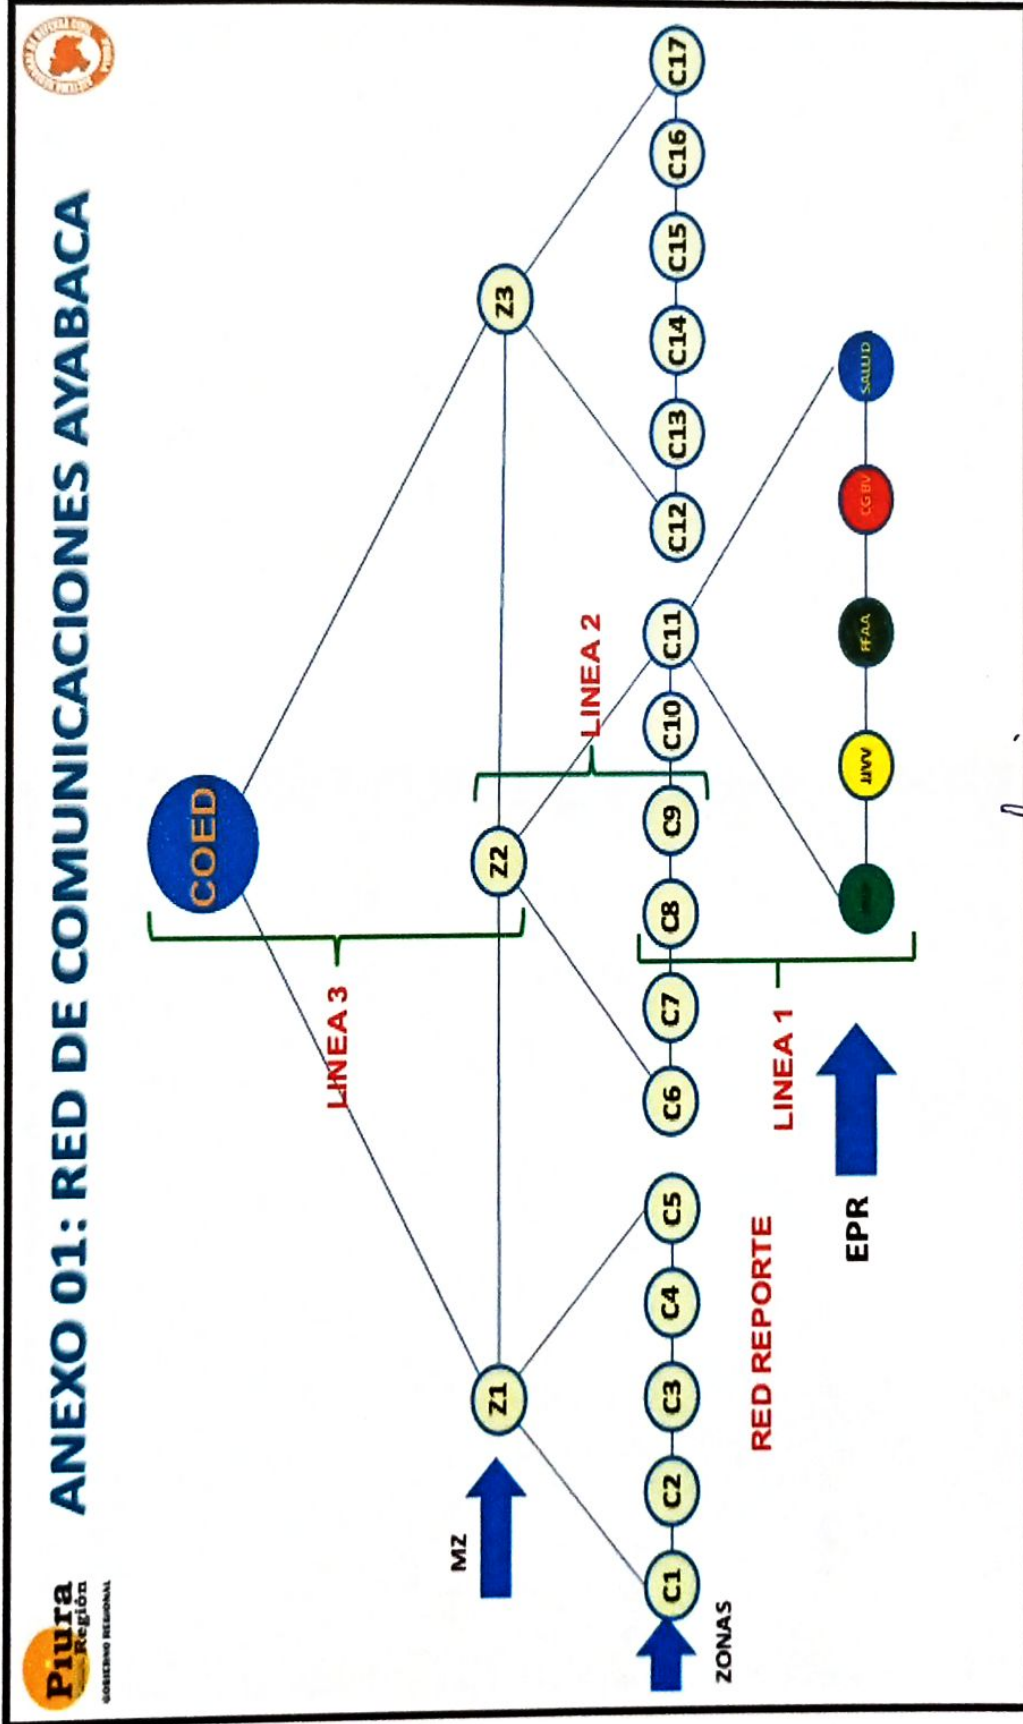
Piura Región
GOBIERNO REGIONAL

ANEXO 01: RED DE COMUNICACIONES AYABACA

COED

LINEA 3

LINEA 2

Z1

Z2

Z3

MZ

C1 C2 C3 C4 C5 C6 C7 C8 C9 C10 C11 C12 C13 C14 C15 C16 C17

ZONAS

RED REPORTE

LINEA 1

EPR

JJVV

FFAA

CGBV

SALUD